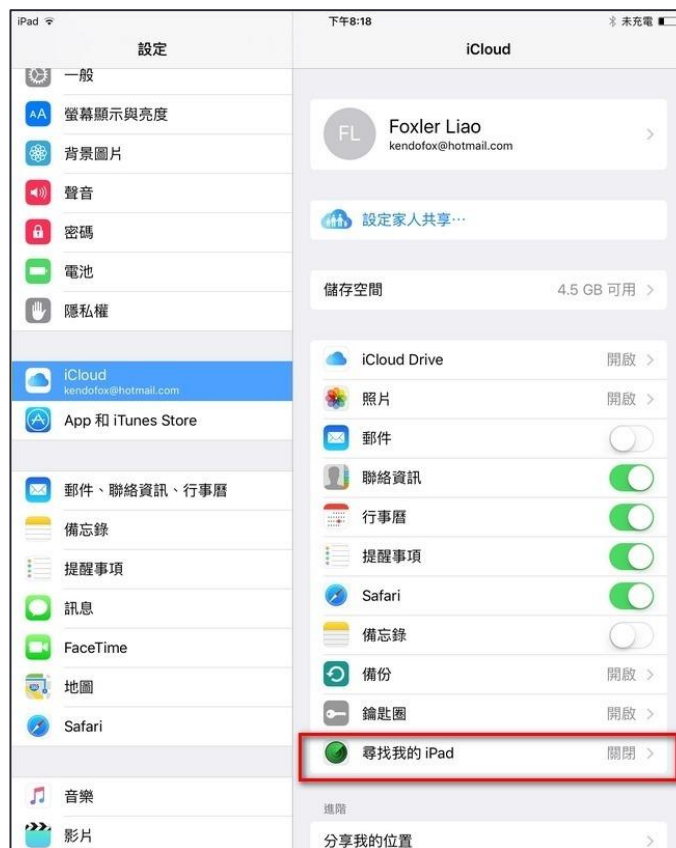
iPad
下午8:18
未充電

設定

一般
螢幕顯示與亮度
背景圖片
聲音
密碼
電池
隱私權

iCloud
kendofox@hotmail.com
App 和 iTunes Store

郵件、聯絡資訊、行事曆
備忘錄
提醒事項
訊息
FaceTime
地圖
Safari

音樂
影片

iCloud

FL
Foxler Liao
kendofox@hotmail.com

設定家人共享⋯

儲存空間 4.5 GB 可用

iCloud Drive 開啟
照片 開啟
郵件
聯絡資訊
行事曆
提醒事項
Safari
備忘錄
備份 開啟
鑰匙圈 開啟
尋找我的 iPad 關閉

進階
分享我的位置